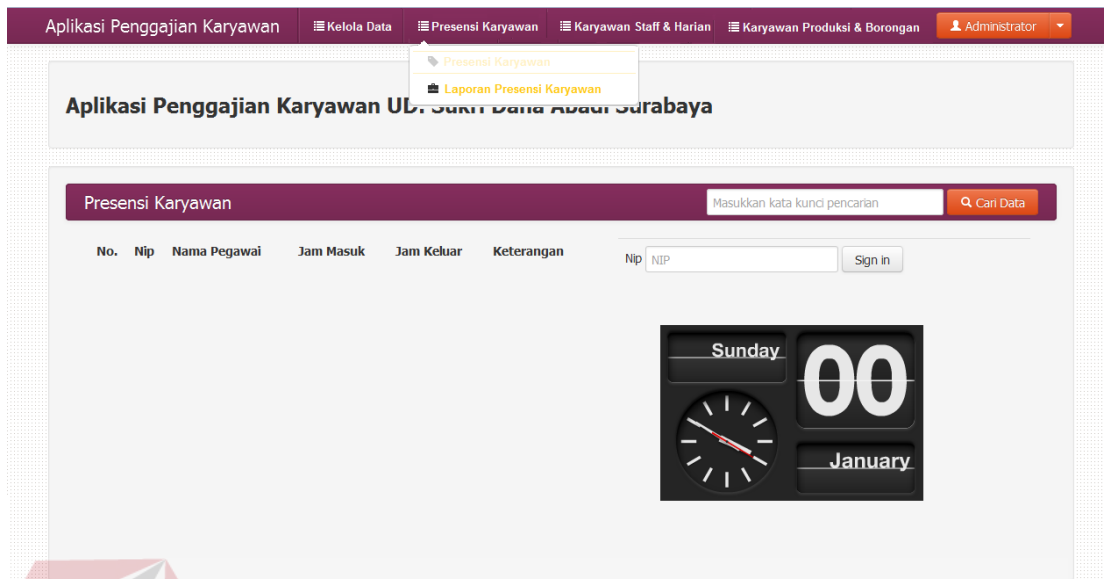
Aplikasi Penggajian Karyawan | Kelola Data | Presensi Karyawan | Karyawan Staff & Harian | Karyawan Produksi & Borongan | Administrator

Presensi Karyawan
Laporan Presensi Karyawan

Aplikasi Penggajian Karyawan UD. Sukri Dana Abadi Surabaya

Presensi Karyawan

Masukkan kata kunci pencarian

Cari Data

| No. | Nip | Nama Pegawai | Jam Masuk | Jam Keluar | Keterangan |
|---|---|---|---|---|---|

Nip NIP Sign in

Sunday
00
January